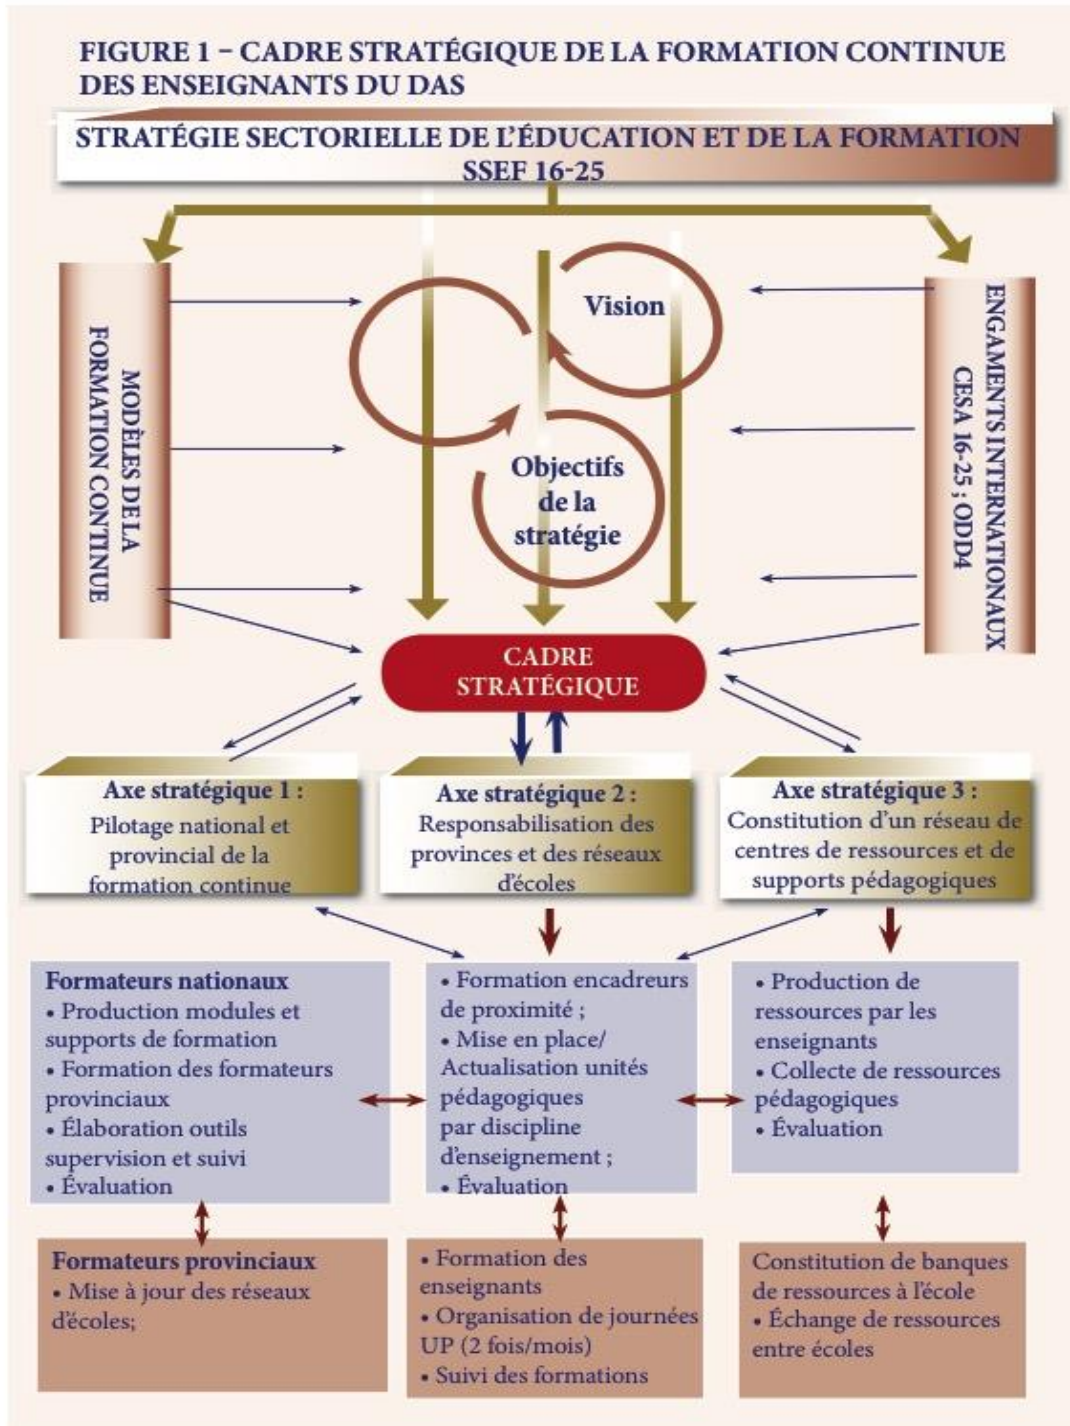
FIGURE 1 – CADRE STRATÉGIQUE DE LA FORMATION CONTINUE DES ENSEIGNANTS DU DAS

STRATÉGIE SECTORIELLE DE L'ÉDUCATION ET DE LA FORMATION SSEF 16-25

MODÈLES DE LA FORMATION CONTINUE

Vision

Objectifs de la stratégie

ENGAMENTS INTERNATIONAUX CESA 16-25 ; ODD4

CADRE STRATÉGIQUE

Axe stratégique 1 :
Pilotage national et provincial de la formation continue

Axe stratégique 2 :
Responsabilisation des provinces et des réseaux d'écoles

Axe stratégique 3 :
Constitution d'un réseau de centres de ressources et de supports pédagogiques

Formateurs nationaux
• Production modules et supports de formation
• Formation des formateurs provinciaux
• Élaboration outils supervision et suivi
• Évaluation

• Formation encadreurs de proximité ;
• Mise en place/ Actualisation unités pédagogiques par discipline d'enseignement ;
• Évaluation

• Production de ressources par les enseignants
• Collecte de ressources pédagogiques
• Évaluation

Formateurs provinciaux
• Mise à jour des réseaux d'écoles;

• Formation des enseignants
• Organisation de journées UP (2 fois/mois)
• Suivi des formations

Constitution de banques de ressources à l'école
• Échange de ressources entre écoles